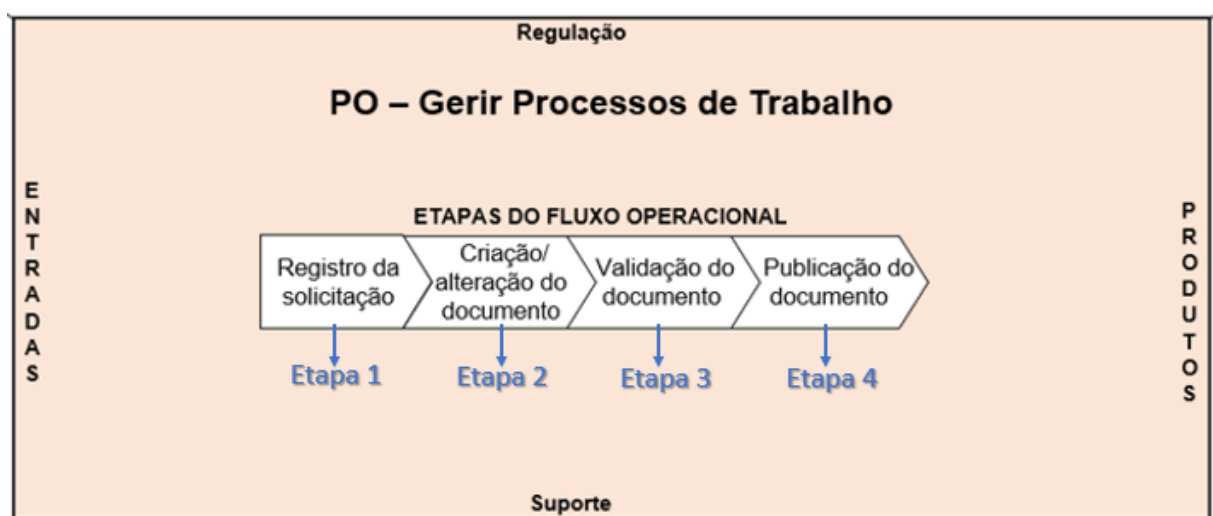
Regulação

PO – Gerir Processos de Trabalho

E
N
T
R
A
D
A
S

ETAPAS DO FLUXO OPERACIONAL

Registro da solicitação

Criação/ alteração do documento

Validação do documento

Publicação do documento

Etapa 1

Etapa 2

Etapa 3

Etapa 4

P
R
O
D
U
T
O
S

Suporte